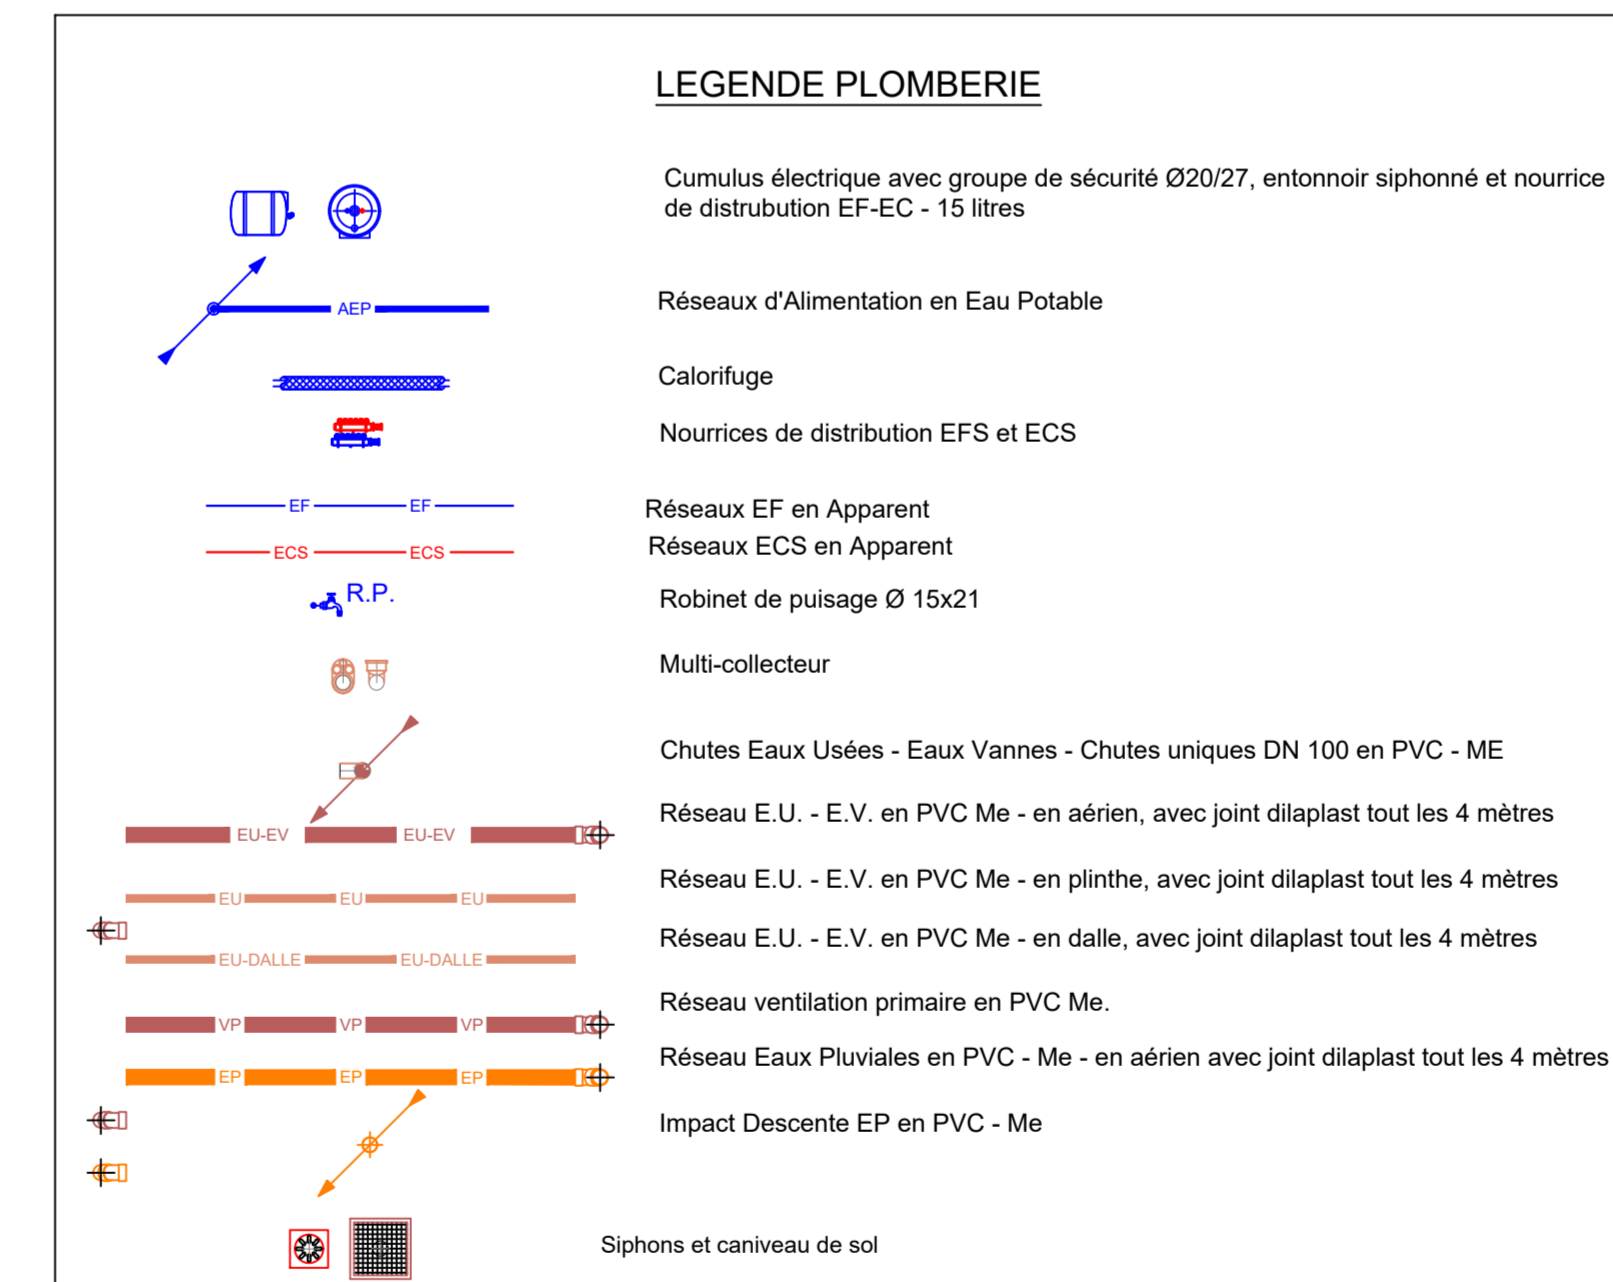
LEGENDE PLOMBERIE

Cumulus électrique avec groupe de sécurité Ø20/27, entonnoir siphonné et nourrice de distrubution EF-EC - 15 litres

AEP

Réseaux d'Alimentation en Eau Potable

Calorifuge

Nourrices de distribution EFS et ECS

EF EF

Réseaux EF en Apparent

ECS ECS

Réseaux ECS en Apparent

R.P.

Robinet de puisage Ø 15x21

Multi-collecteur

Chutes Eaux Usées - Eaux Vannes - Chutes uniques DN 100 en PVC - ME

EU-EV EU-EV

Réseau E.U. - E.V. en PVC Me - en aérien, avec joint dilaplast tout les 4 mètres

EU EU EU

Réseau E.U. - E.V. en PVC Me - en plinthe, avec joint dilaplast tout les 4 mètres

EU-DALLE EU-DALLE

Réseau E.U. - E.V. en PVC Me - en dalle, avec joint dilaplast tout les 4 mètres

Réseau ventilation primaire en PVC Me.

VP VP VP

EP EP EP

Réseau Eaux Pluviales en PVC - Me - en aérien avec joint dilaplast tout les 4 mètres

Impact Descente EP en PVC - Me

Siphons et caniveau de sol